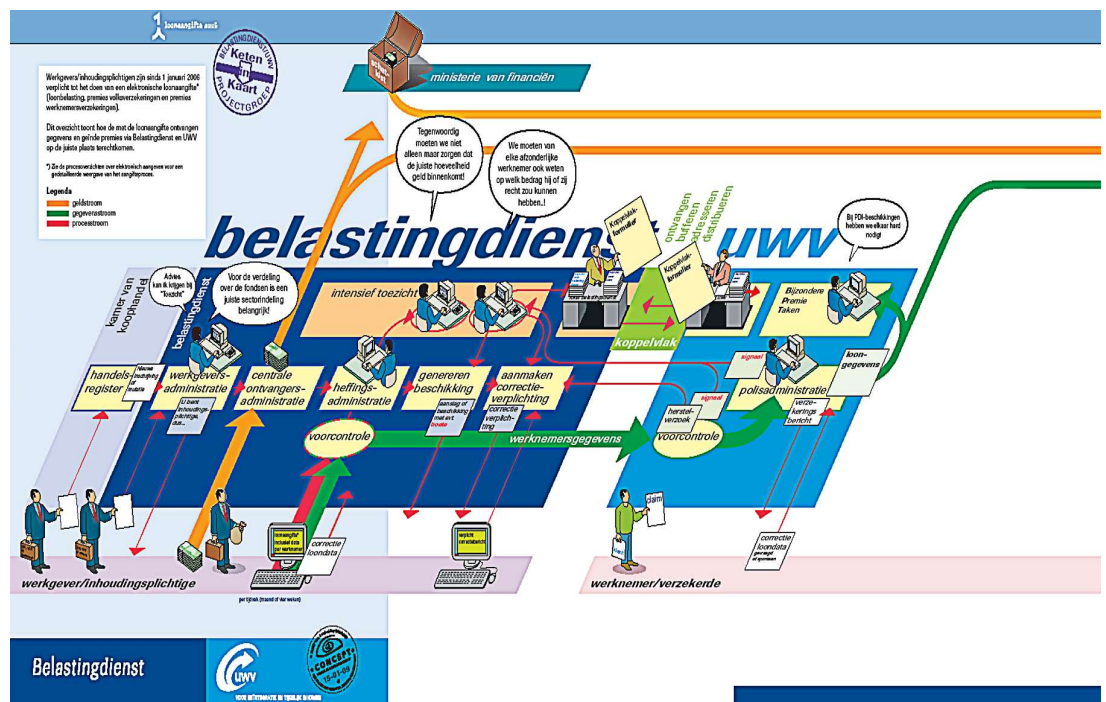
loonaangifte 2006

BELASTINGDIENST/UWV
Keten in Kaart
PROJECTGROEP

Werkgevers/inhoudingsplichtigen zijn sinds 1 januari 2006 verplicht tot het doen van een elektronische loonaangifte* (loonbelasting, premies volksverzekeringen en premies werknemersverzekeringen).

Dit overzicht toont hoe de met de loonaangifte ontvangen gegevens en geïnde premies via Belastingdienst en UWV op de juiste plaats terechtkomen.

*) Zie de procesoverzichten over elektronisch aangeven voor een gedetailleerde weergave van het aangifteproces.

Legenda
geldstroom
gegevensstroom
processtroom

ministerie van financiën

Tegenwoordig moeten we niet alleen maar zorgen dat de juiste hoeveelheid geld binnenkomt!

We moeten van elke afzonderlijke werknemer ook weten op welk bedrag hij of zij recht zou kunnen hebben..!

belastingdienst uwv

ontvangen bufferen adresseren distribueren

Koppelvlakformulier

Koppelvlakformulier

Bij PDI-beschikkingen hebben we elkaar hard nodig!

kamer van koophandel

belastingdienst

Advies kan ik krijgen bij "Tosacht"

Voor de verdeling over de fondsen is een juiste sectorindeling belangrijk!

intensief toezicht

koppelvlak

Bijzondere Premie Taken

handelsregister

Nieuwe inschrijving of mutatie

werkgeversadministratie

U bent inhoudingsplichtig dus...

centrale ontvangersadministratie

heffingsadministratie

genereren beschikking

aanslag of beschikking met evt. boete

aanmaken correctieverplichting

correctie verplichting

signaal

signaal

herstelverzoek

polisadministratie

loongegevens

verzekeringsbericht

voorcontrole

werknemersgegevens

voorcontrole

claim

correctie loondata

correctie loondata

loonaangifte (inclusief data per werknemer)

werkgever/inhoudingsplichtige

werknemer/verzekerde

per tijdvak (maand of vier weken)

Belastingdienst

UWV

CONCEPT 15-01-06